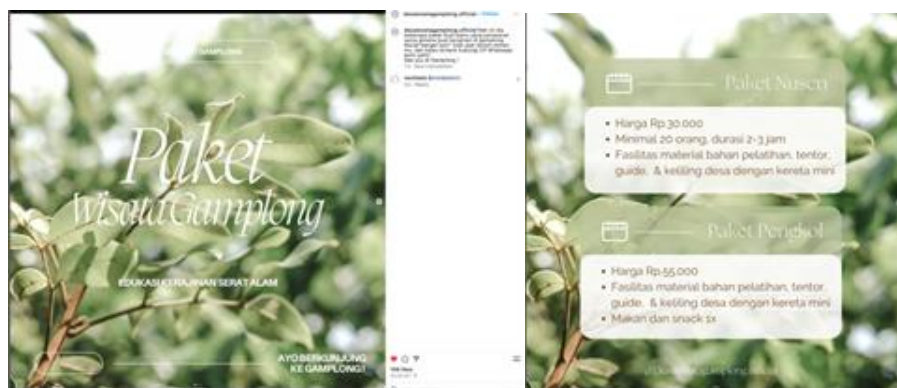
GAMPLONG

Paket Wisata Gamplong

EDUKASI KERAJINAN SERAT ALAM

AYO BERKUNJUNG KE GAMPLONG!

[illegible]

Paket Nusca

• Harga Rp 30.000
• Minimal 20 orang, durasi 2-3 jam
• Fasilitas material bahan pelatihan, tentor, guide, & keliling desa dengan kereta mini

Paket Pengkol

• Harga Rp 55.000
• Fasilitas material bahan pelatihan, tentor, guide, & keliling desa dengan kereta mini
• Makan dan snack 1x

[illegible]